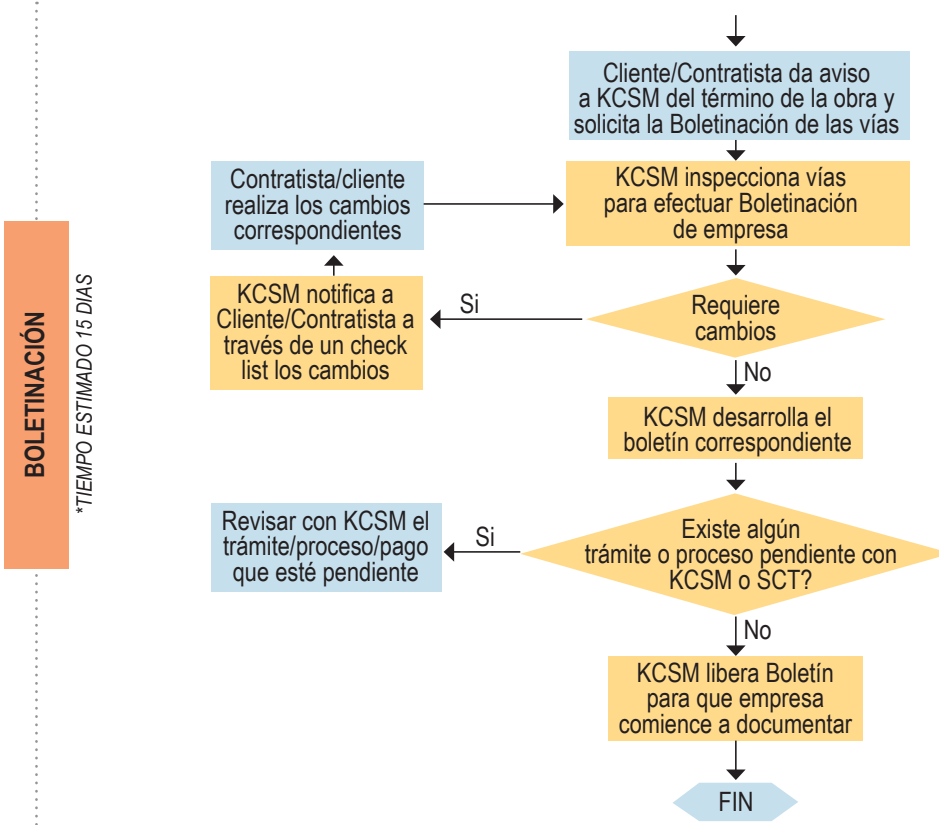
BOLETINACIÓN

*TIEMPO ESTIMADO 15 DIAS

Cliente/Contratista da aviso a KCSM del término de la obra y solicita la Boletinación de las vías

KCSM inspecciona vías para efectuar Boletinación de empresa

Contratista/cliente realiza los cambios correspondientes

Requiere cambios

Si

KCSM notifica a Cliente/Contratista a través de un check list los cambios

No

KCSM desarrolla el boletín correspondiente

Existe algún trámite o proceso pendiente con KCSM o SCT?

Si

Revisar con KCSM el trámite/proceso/pago que esté pendiente

No

KCSM libera Boletín para que empresa comience a documentar

FIN